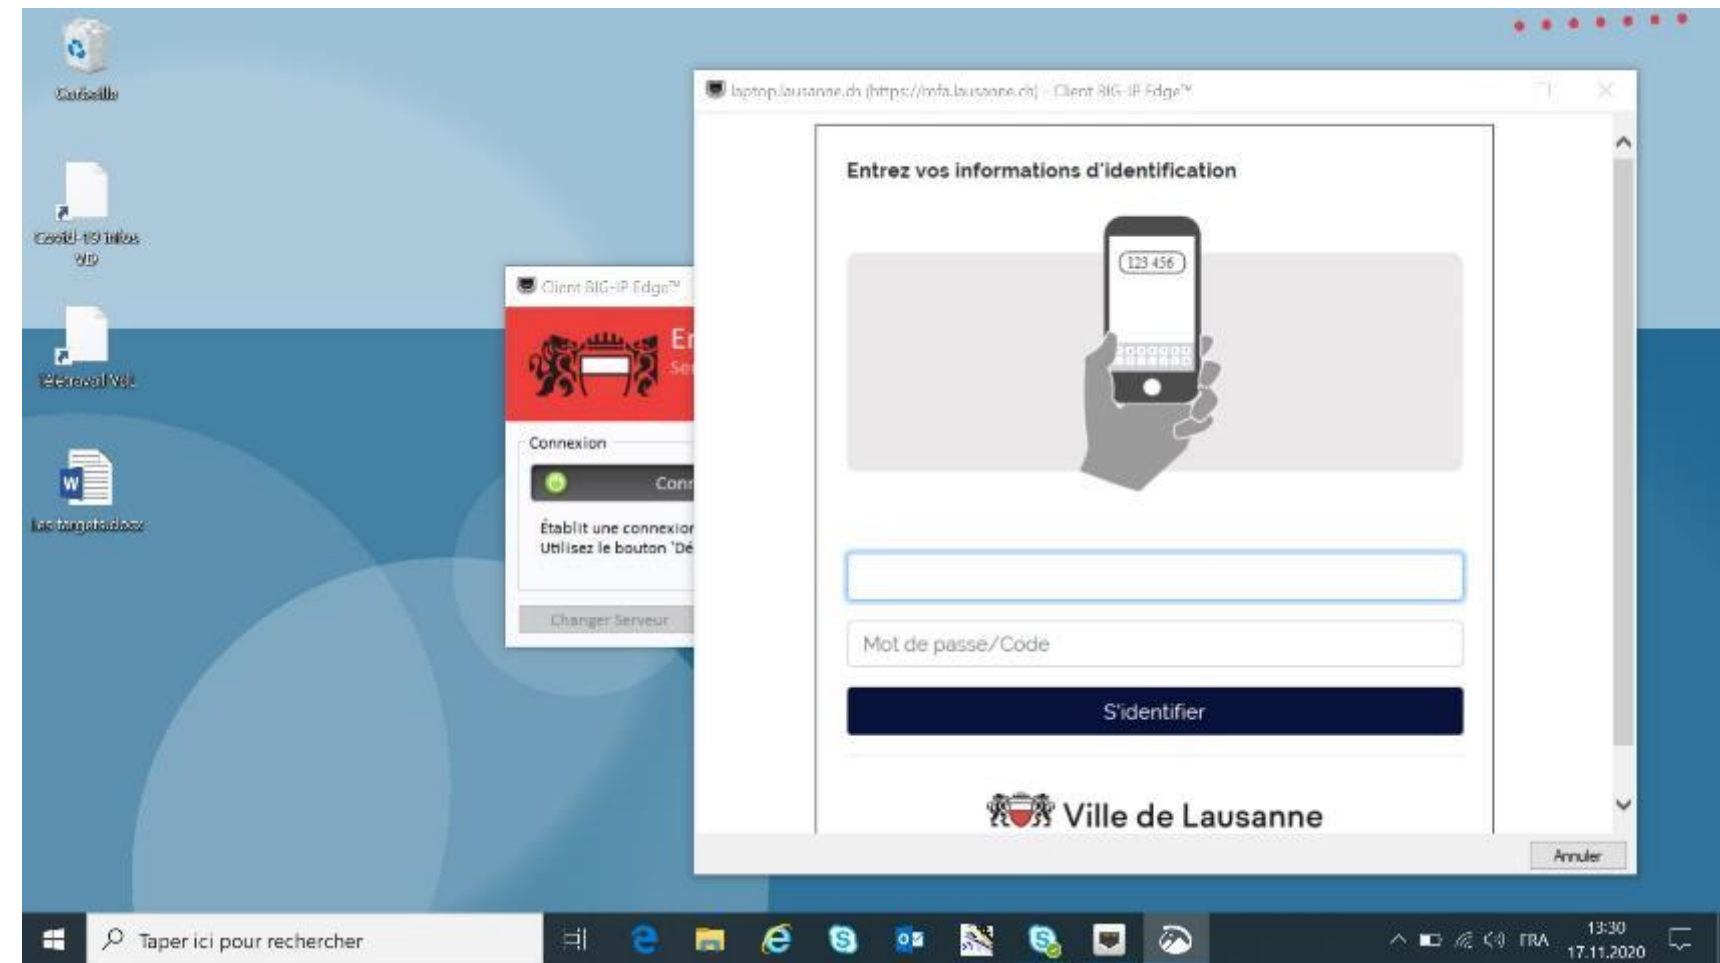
Corbeille

Covid-19 Infos VD

Télétravail VdL

Les targets.docx

laptop.lausanne.ch (https://mfa.lausanne.ch) - Client BIG-IP Edge™

Entrez vos informations d'identification

123 456

Mot de passe/Code

S'identifier

Ville de Lausanne

Annuler

Client BIG-IP Edge™

En

Se

Connexion

Con

Établit une connexion

Utilisez le bouton 'Dé

Changer Serveur

Taper ici pour rechercher

FRA

13:30
17.11.2020